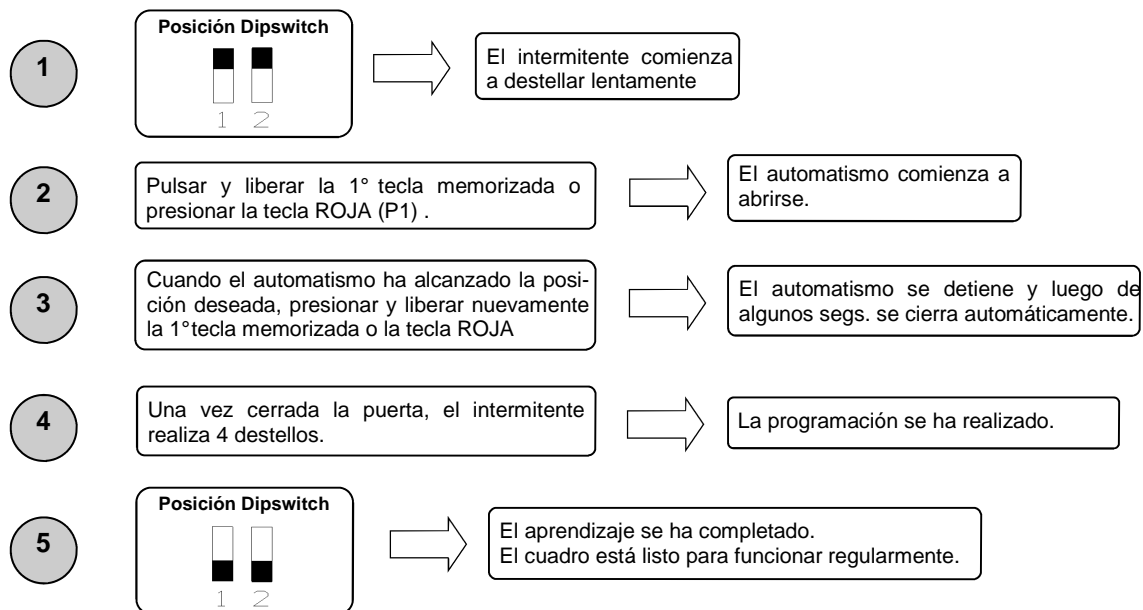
1

Posición Dipswitch

1 2

El intermitente comienza a destellar lentamente

2

Pulsar y liberar la 1° tecla memorizada o presionar la tecla ROJA (P1) .

El automatismo comienza a abrirse.

3

Cuando el automatismo ha alcanzado la posición deseada, presionar y liberar nuevamente la 1°tecla memorizada o la tecla ROJA

El automatismo se detiene y luego de algunos segs. se cierra automáticamente.

4

Una vez cerrada la puerta, el intermitente realiza 4 destellos.

La programación se ha realizado.

5

Posición Dipswitch

1 2

El aprendizaje se ha completado.
El cuadro está listo para funcionar regularmente.